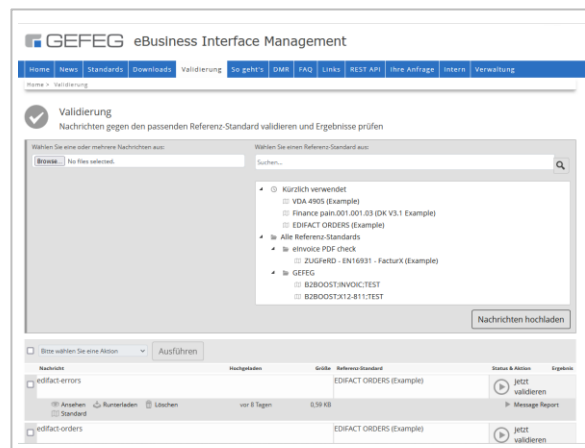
GEFEG eBusiness Interface Management

Home News Standards Downloads Validierung So geht's DMR FAQ Links REST API Ihre Anfrage Intern Verwaltung

Home » Validierung

Validierung
Nachrichten gegen den passenden Referenz-Standard validieren und Ergebnisse prüfen

Wählen Sie eine oder mehrere Nachrichten aus:
Browse... No files selected.

Wählen Sie einen Referenz-Standard aus:
Suchen...

Kürzlich verwendet
VDA 4905 (Example)
Finance pain.001.001.03 (DK V3.1 Example)
EDIFACT ORDERS (Example)
Alle Referenz-Standards
eInvoice PDF check
ZUGFeRD - EN16931 - FacturX (Example)
GEFEG
B2BOOST;INVOIC;TEST
B2BOOST;X12-811;TEST

Nachrichten hochladen

Bitte wählen Sie eine Aktion Ausführen

| Nachricht | Hochgeladen | Größe | Referenz-Standard | Status & Aktion | Ergebnis |
|---|---|---|---|---|---|
| edifact-errors | | | EDIFACT ORDERS (Example) | Jetzt validieren | |
| Ansehen Runterladen Löschen Standard | vor 8 Tagen | 0,59 KB | | Message Report | |
| edifact-orders | | | EDIFACT ORDERS (Example) | Jetzt validieren | |